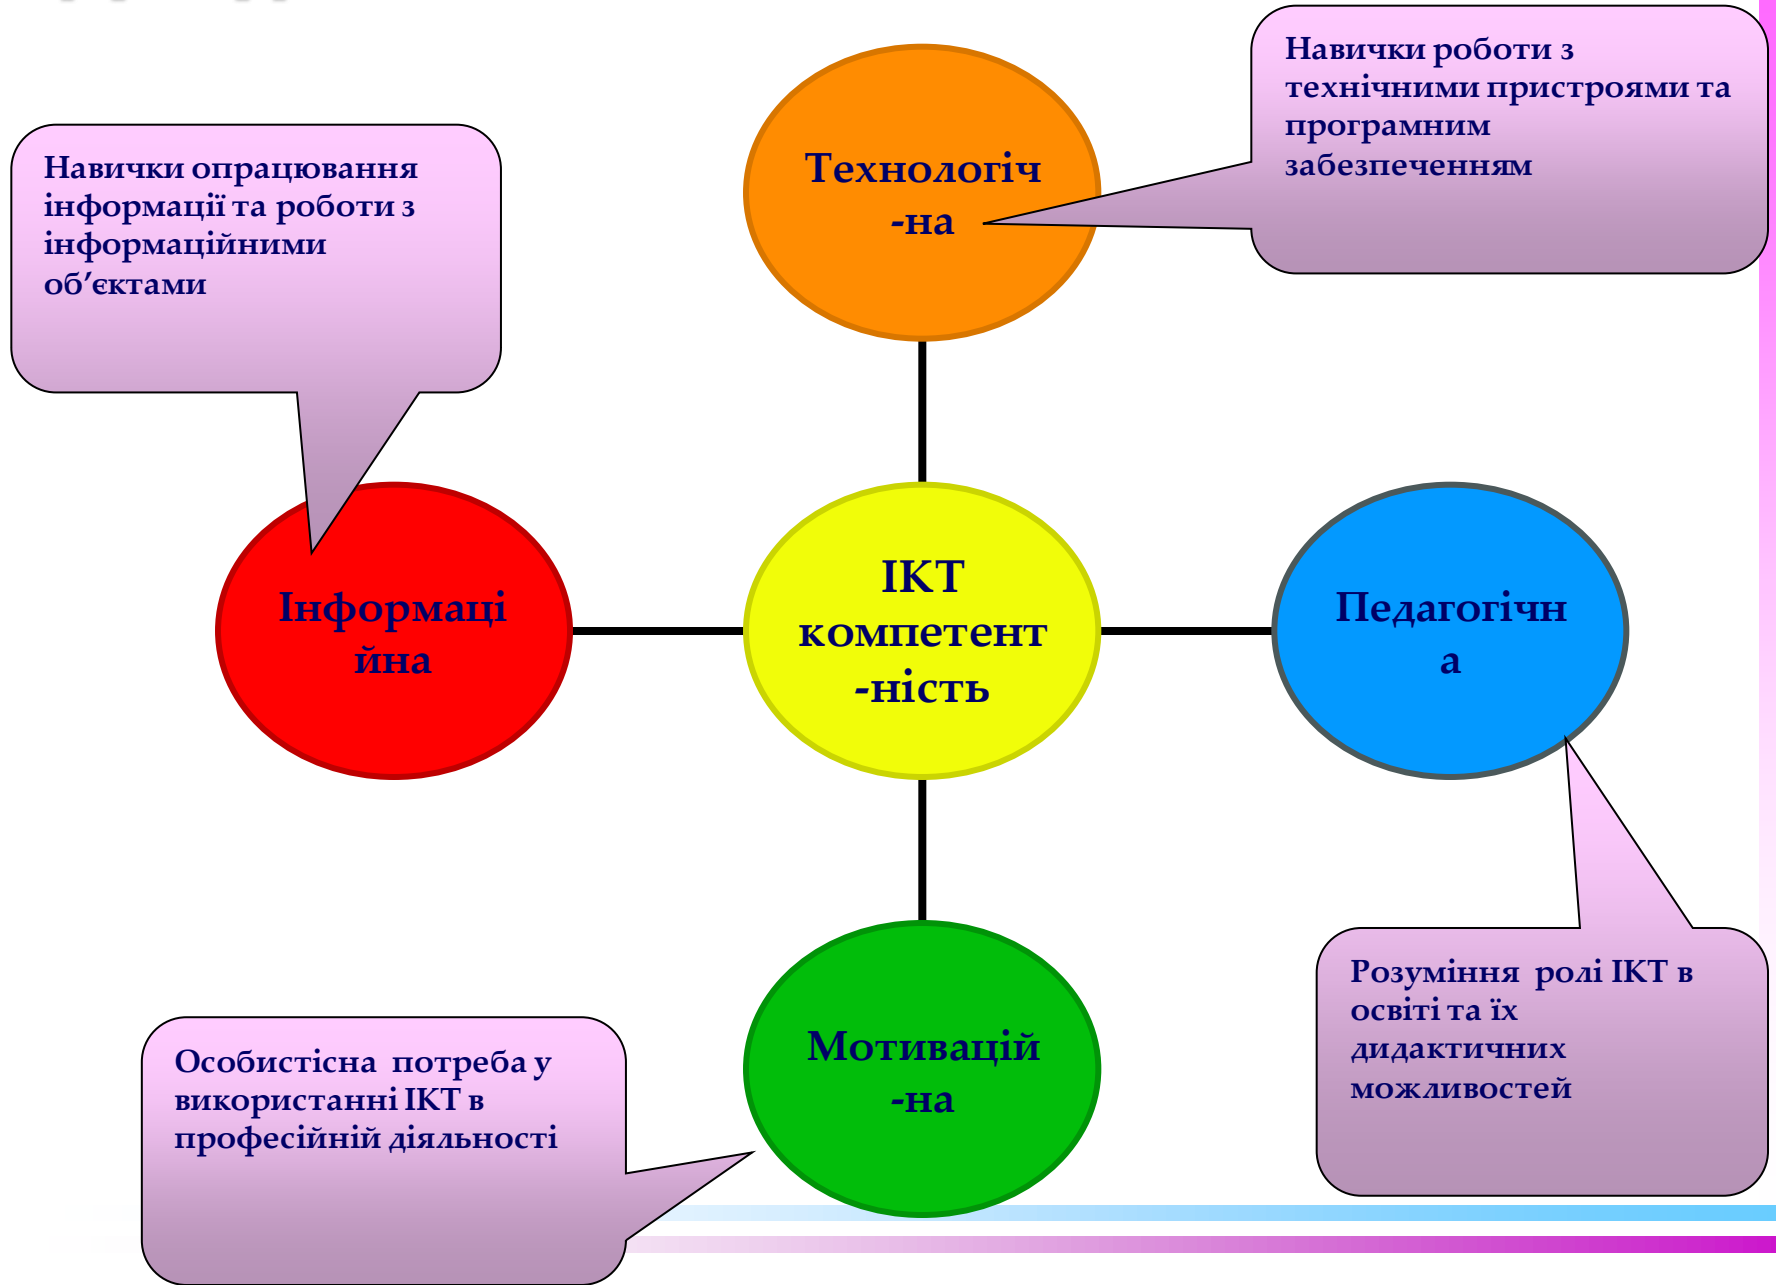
Навички роботи з технічними пристроями та програмним забезпеченням

Технологіч -на

Навички опрацювання інформації та роботи з інформаційними об'єктами

Інформаці йна

ІКТ компетент -ність

Педагогічн а

Мотиваційна -на

Особистісна потреба у використанні ІКТ в професійній діяльності

Розуміння ролі ІКТ в освіті та їх дидактичних можливостей